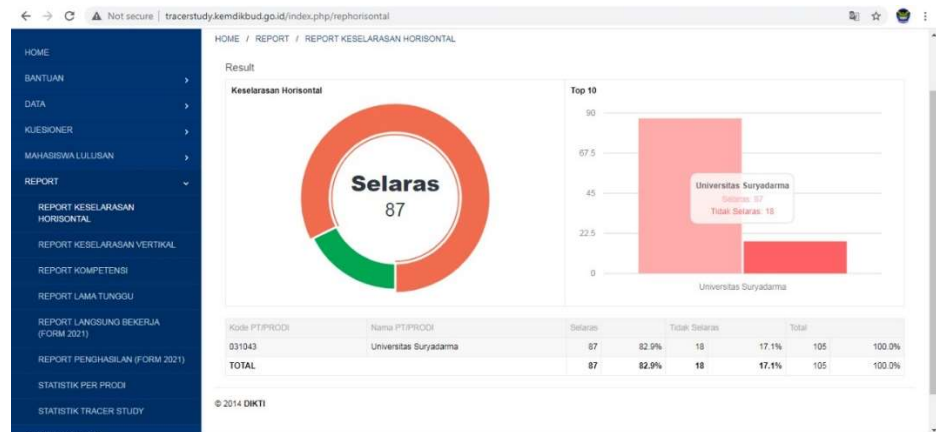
Not secure | tracerstudy.kemdikbud.go.id/index.php/rephorisontal

HOME
BANTUAN
DATA
KUESIONER
MAHASISWA LULUSAN
REPORT
REPORT KESELARASAN HORISONTAL
REPORT KESELARASAN VERTIKAL
REPORT KOMPETENSI
REPORT LAMA TUNGGU
REPORT LANGSUNG BEKERJA (FORM 2021)
REPORT PENGHASILAN (FORM 2021)
STATISTIK PER PRODI
STATISTIK TRACER STUDY

HOME / REPORT / REPORT KESELARASAN HORISONTAL

Result

Keselarasan Horisontal

Selaras
87

Top 10

90
67.5
45
22.5
0

Universitas Suryadarma
Selaras: 87
Total Selaras: 18

Universitas Suryadarma

| Kode PT/PRODI | Nama PT/PRODI | Selaras | | Tidak Selaras | | Total | |
|---|---|---|---|---|---|---|---|
| 031043 | Universitas Suryadarma | 87 | 82.9% | 18 | 17.1% | 105 | 100.0% |
| TOTAL | | 87 | 82.9% | 18 | 17.1% | 105 | 100.0% |

© 2014 DIKTI